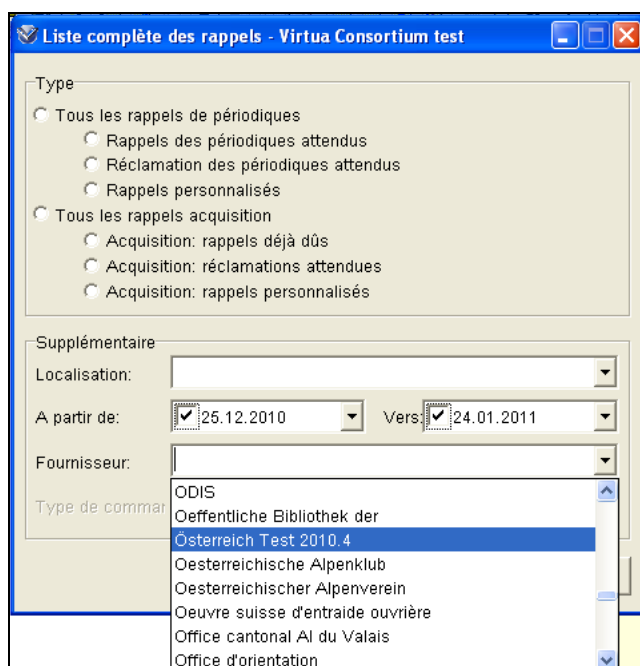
Liste complète des rappels - Virtua Consortium test

Type

Tous les rappels de périodiques

Rappels des périodiques attendus

Réclamation des périodiques attendus

Rappels personnalisés

Tous les rappels acquisition

Acquisition: rappels déjà dûs

Acquisition: réclamations attendues

Acquisition: rappels personnalisés

Supplémentaire

Localisation:

A partir de: 25.12.2010

Vers: 24.01.2011

Fournisseur:

Type de commar

ODIS
Oeffentliche Bibliothek der
Österreich Test 2010.4
Oesterreichische Alpenklub
Oesterreichischer Alpenverein
Oeuvre suisse d'entraide ouvrière
Office cantonal AI du Valais
Office d'orientation